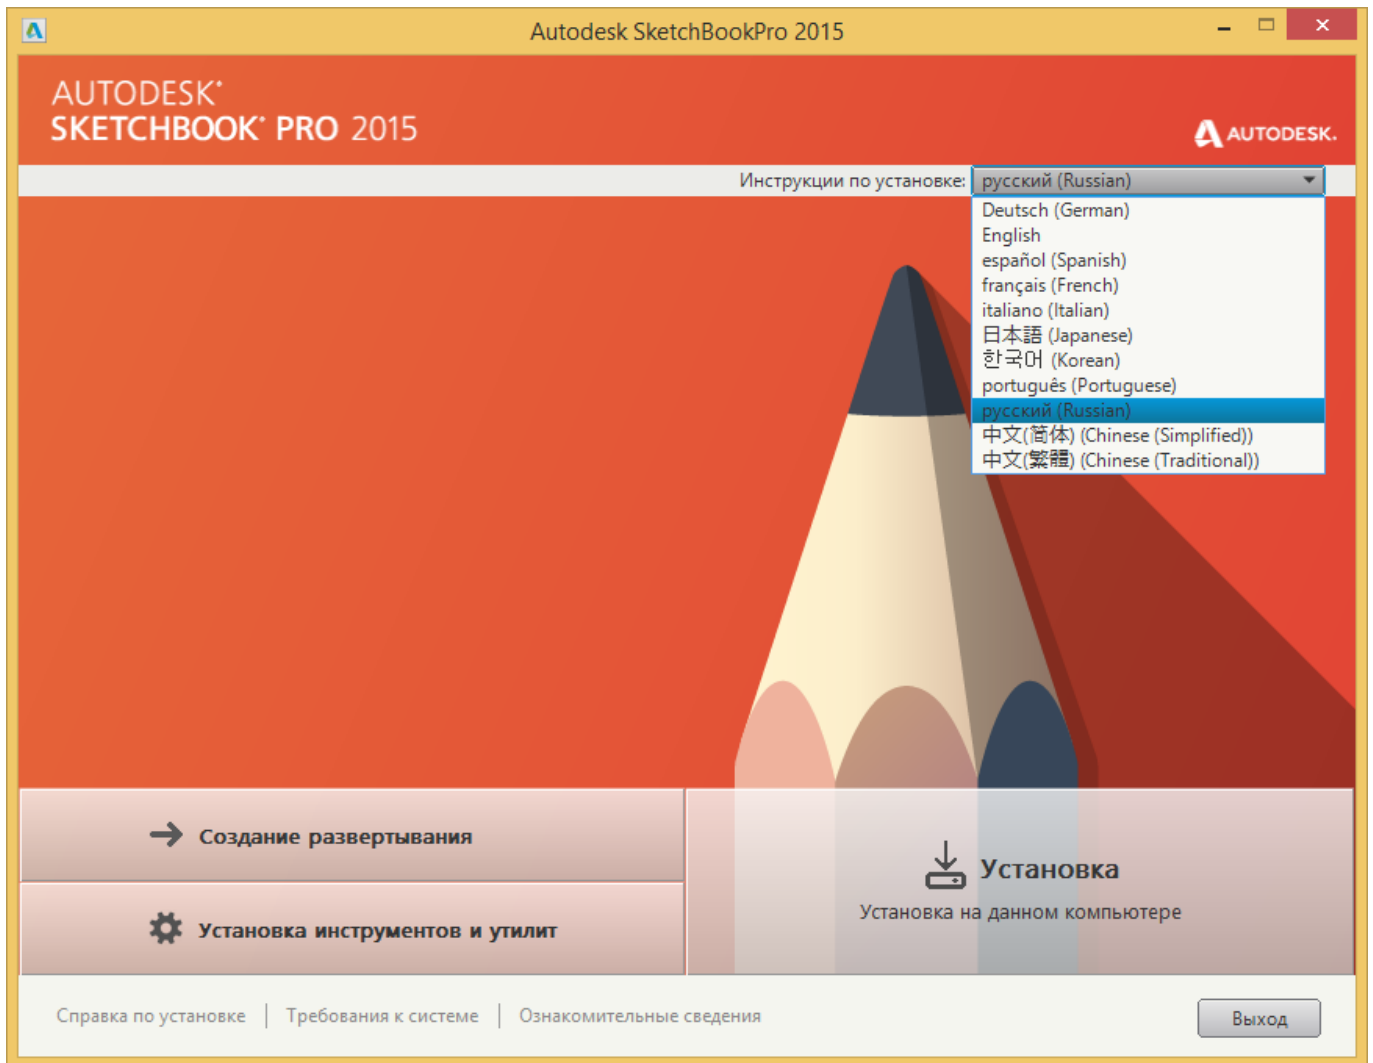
Autodesk SketchBookPro 2015

AUTODESK®
SKETCHBOOK® PRO 2015

AUTODESK.

Инструкции по установке: русский (Russian)

Deutsch (German)
English
español (Spanish)
français (French)
italiano (Italian)
日本語 (Japanese)
한국어 (Korean)
português (Portuguese)
русский (Russian)
中文(简体) (Chinese (Simplified))
中文(繁體) (Chinese (Traditional))

Создание развертывания

Установка инструментов и утилит

Установка
Установка на данном компьютере

Справка по установке | Требования к системе | Ознакомительные сведения

Выход